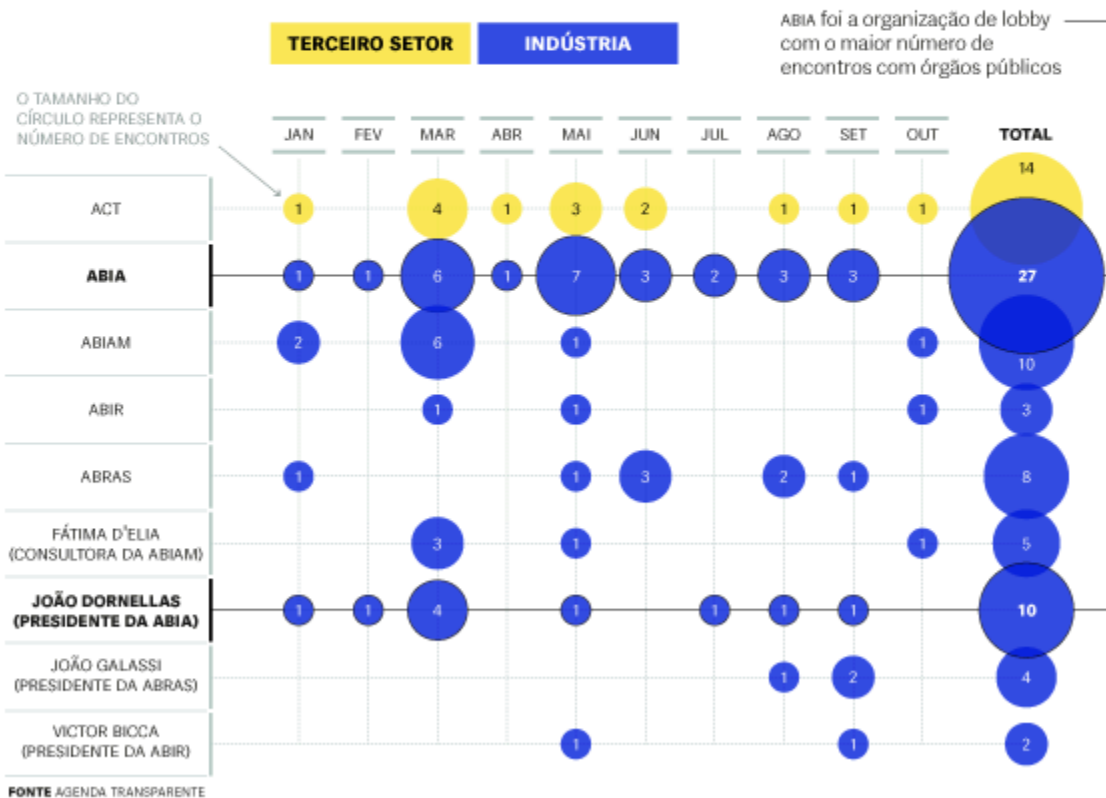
TERCEIRO SETOR | INDÚSTRIA

ABIA foi a organização de lobby com o maior número de encontros com órgãos públicos

O TAMANHO DO CÍRCULO REPRESENTA O NÚMERO DE ENCONTROS

| | JAN | FEV | MAR | ABR | MAI | JUN | JUL | AGO | SET | OUT | TOTAL |
|---|---|---|---|---|---|---|---|---|---|---|---|
| ACT | 1 | | 4 | 1 | 3 | 2 | | 1 | 1 | 1 | 14 |
| ABIA | 1 | 1 | 6 | 1 | 7 | 3 | 2 | 3 | 3 | | 27 |
| ABIAM | 2 | | 6 | | 1 | | | | | 1 | 10 |
| ABIR | | | 1 | | 1 | | | | | 1 | 3 |
| ABRAS | 1 | | | | 1 | 3 | | 2 | 1 | | 8 |
| FÁTIMA D'ELIA (CONSULTORA DA ABIAM) | | | 3 | | 1 | | | | | 1 | 5 |
| JOÃO DORNELLAS (PRESIDENTE DA ABIA) | 1 | 1 | 4 | | 1 | | 1 | 1 | 1 | | 10 |
| JOÃO GALASSI (PRESIDENTE DA ABRAS) | | | | | | | | 1 | 2 | | 4 |
| VICTOR BICCA (PRESIDENTE DA ABIR) | | | | | 1 | | | | 1 | | 2 |

FONTE AGENDA TRANSPARENTE